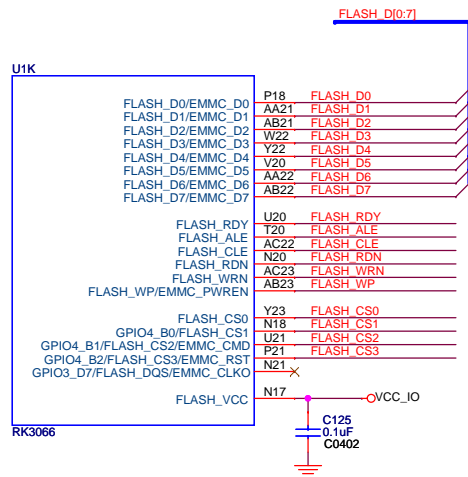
FLASH_D[0:7]

U1K

FLASH_D0/EMMC_D0 P18 FLASH_D0
FLASH_D1/EMMC_D1 AA21 FLASH_D1
FLASH_D2/EMMC_D2 AB21 FLASH_D2
FLASH_D3/EMMC_D3 W22 FLASH_D3
FLASH_D4/EMMC_D4 Y22 FLASH_D4
FLASH_D5/EMMC_D5 V20 FLASH_D5
FLASH_D6/EMMC_D6 AA22 FLASH_D6
FLASH_D7/EMMC_D7 AB22 FLASH_D7

FLASH_RDY U20 FLASH_RDY
FLASH_ALE T20 FLASH_ALE
FLASH_CLE AC22 FLASH_CLE
FLASH_RDN N20 FLASH_RDN
FLASH_WRN AC23 FLASH_WRN
FLASH_WP/EMMC_PWREN AB23 FLASH_WP

FLASH_CS0 Y23 FLASH_CS0
GPIO4_B0/FLASH_CS1 N18 FLASH_CS1
GPIO4_B1/FLASH_CS2/EMMC_CMD U21 FLASH_CS2
GPIO4_B2/FLASH_CS3/EMMC_RST P21 FLASH_CS3
GPIO3_D7/FLASH_DQS/EMMC_CLKO N21

FLASH_VCC N17 VCC_IO

C125
0.1uF
C0402

RK3066